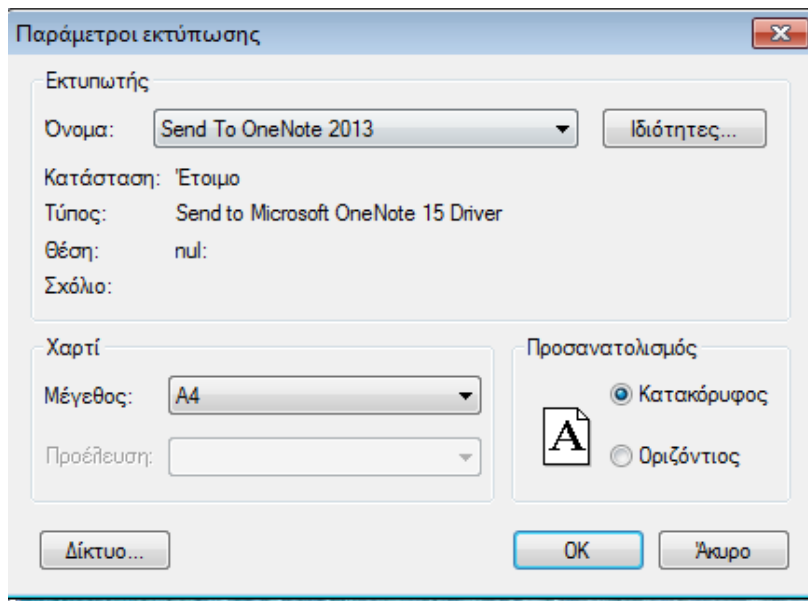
Παράμετροι εκτύπωσης

Εκτυπωτής

Όνομα: Send To OneNote 2013

Ιδιότητες...

Κατάσταση: Έτοιμο

Τύπος: Send to Microsoft OneNote 15 Driver

Θέση: nul:

Σχόλιο:

Χαρτί

Μέγεθος: A4

Προέλευση:

Προσανατολισμός

A

Κατακόρυφος

Οριζόντιος

Δίκτυο...

OK

Άκυρο